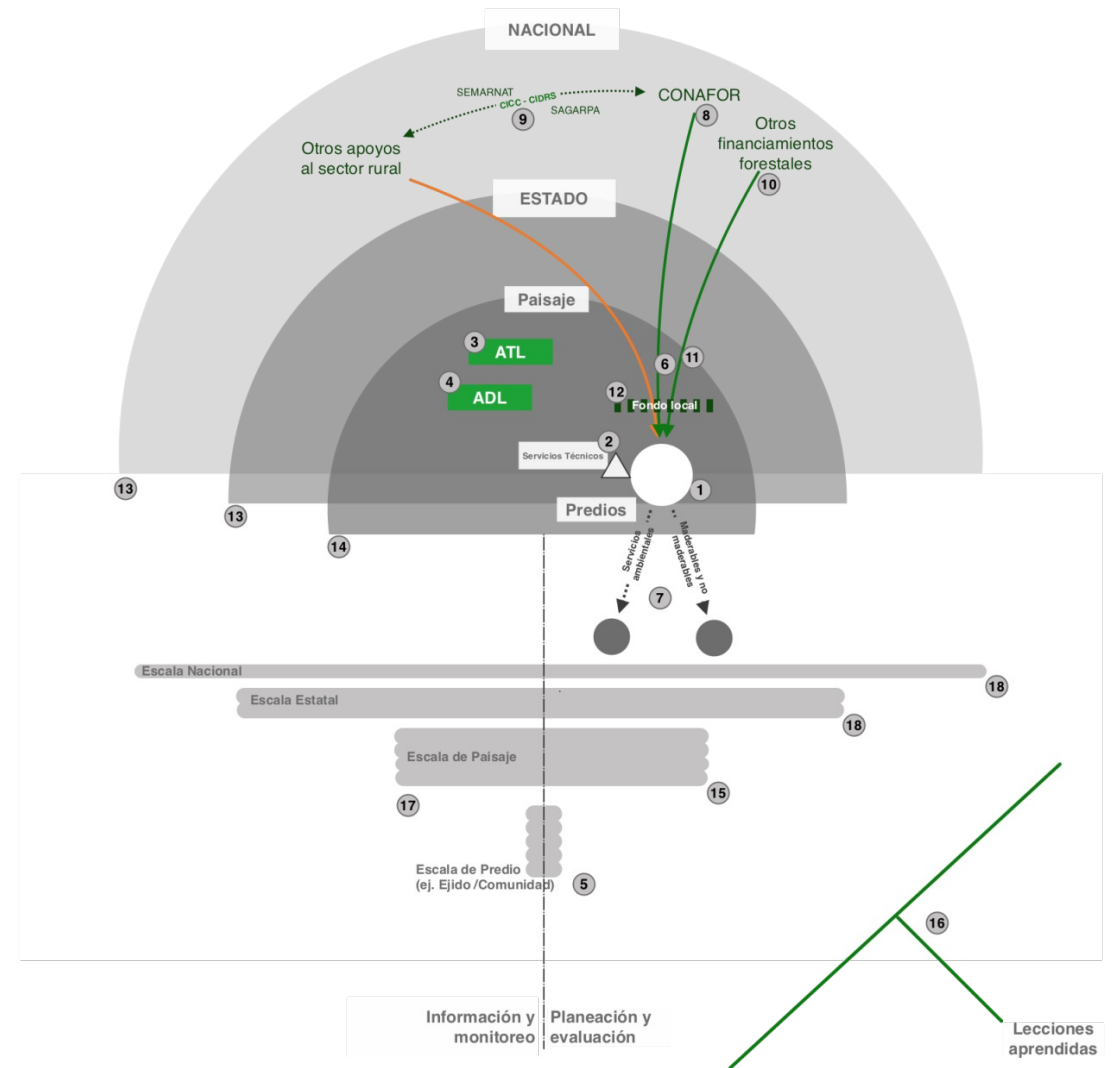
NACIONAL

SEMARNAT
CICC - CIDRS
SAGARPA
9

CONAFOR
8

Otros apoyos al sector rural

Otros financiamientos forestales
10

ESTADO

Paisaje

3 ATL

4 ADL

6
11

12 Fondo local

Servicios Técnicos 2

1

13

13

Predios

14

Servicios ambientales

Maderables y no maderables

7

Escala Nacional
18

Escala Estatal
18

Escala de Paisaje
15

17

Escala de Predio (ej. Ejido /Comunidad)
5

16

Información y monitoreo

Planeación y evaluación

Lecciones aprendidas